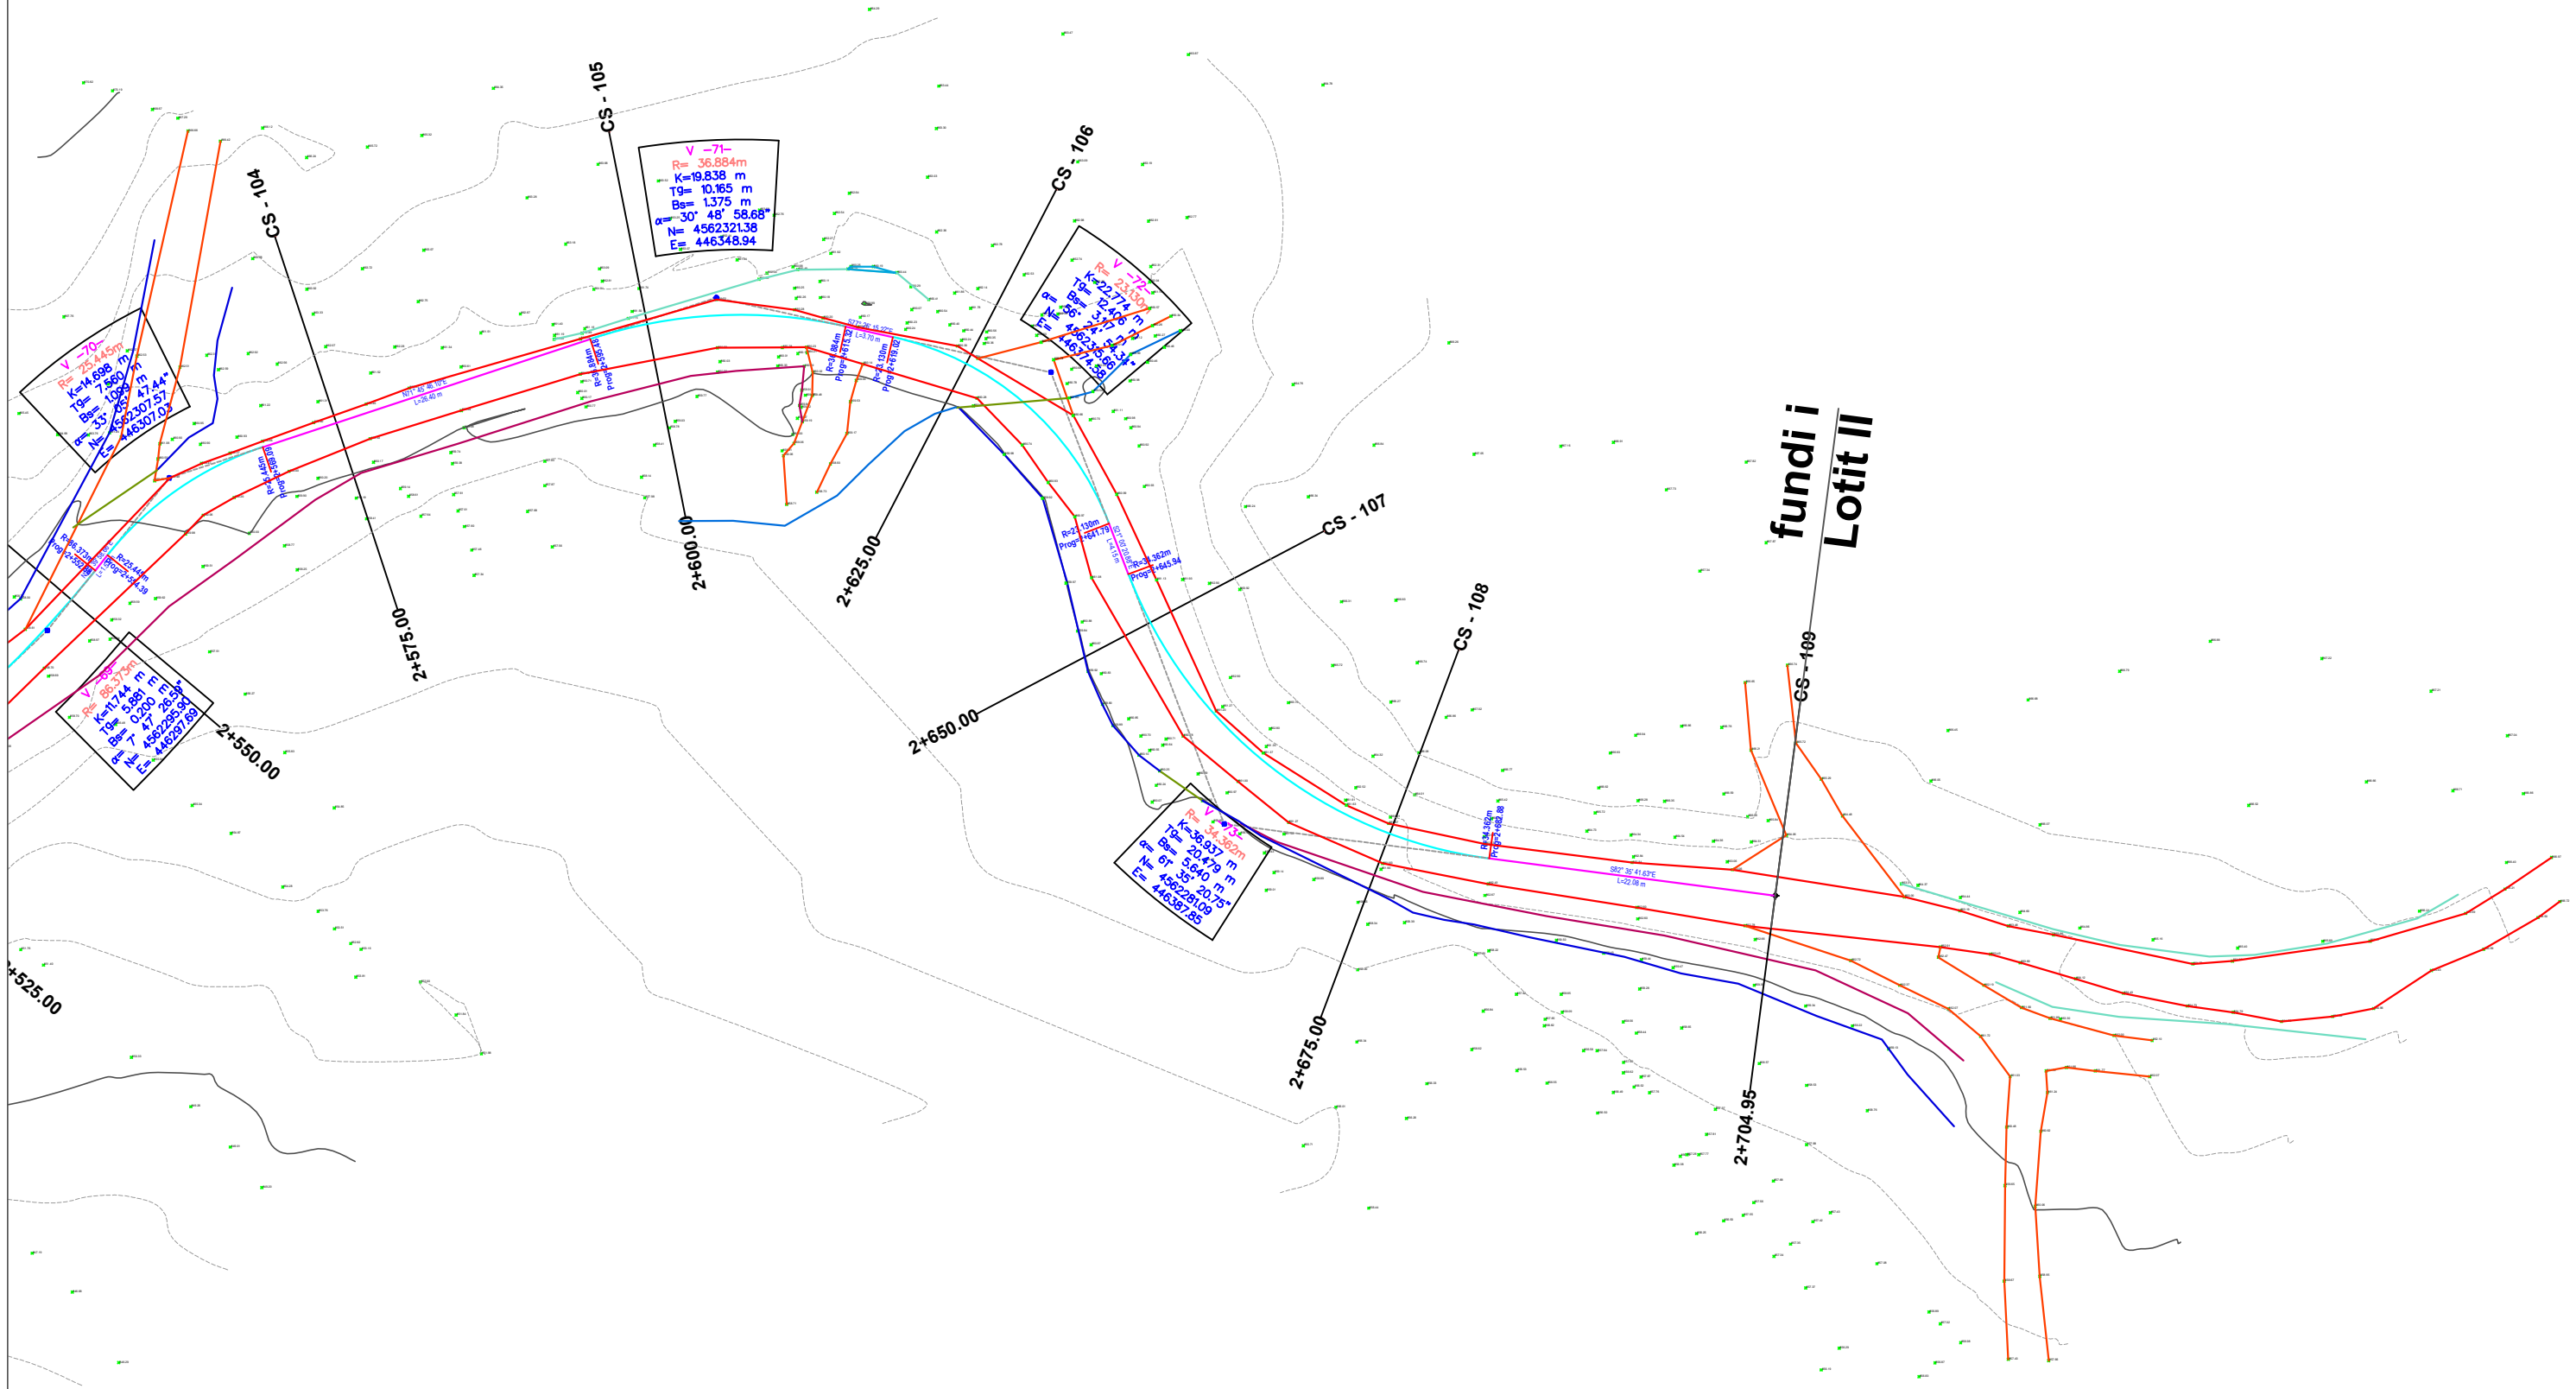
CS - 105

V -71-
R= 36.884m
K=19.838 m
Tg= 10.165 m
Bs= 1.375 m
α= 30° 48' 58.68"
N= 4562321.38
E= 446348.94

CS - 104

CS - 106

V -72-
R= 23.130m
K=22.774 m
Tg= 12.406 m
Bs= 3.117 m
α= 56° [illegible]
N= 4562315.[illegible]
E= 446374.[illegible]

V -70-
R= 25.445m
K=14.698 m
Tg= 7.560 m
Bs= 1.099 m
α= 33° 05' 47.44"
N= 4562307.57
E= 446307.03

fundi i
Lotit II

CS - 107

2+600.00

2+625.00

2+575.00

CS - 108

CS - 109

V -69-
R= 86.375m
K=11.744 m
Tg= 5.881 m
Bs= 0.200 m
α= 7° 47' 26.58"
N= 4562295.90
E= 446297.69

2+550.00

2+650.00

V -73-
R= 34.362m
K=36.937 m
Tg= 20.479 m
Bs= 5.640 m
α= 61° 35' 20.75"
N= 4562281.09
E= 446387.85

S82° 35' 41.63"E
L=22.08 m

2+525.00

2+675.00

2+704.95